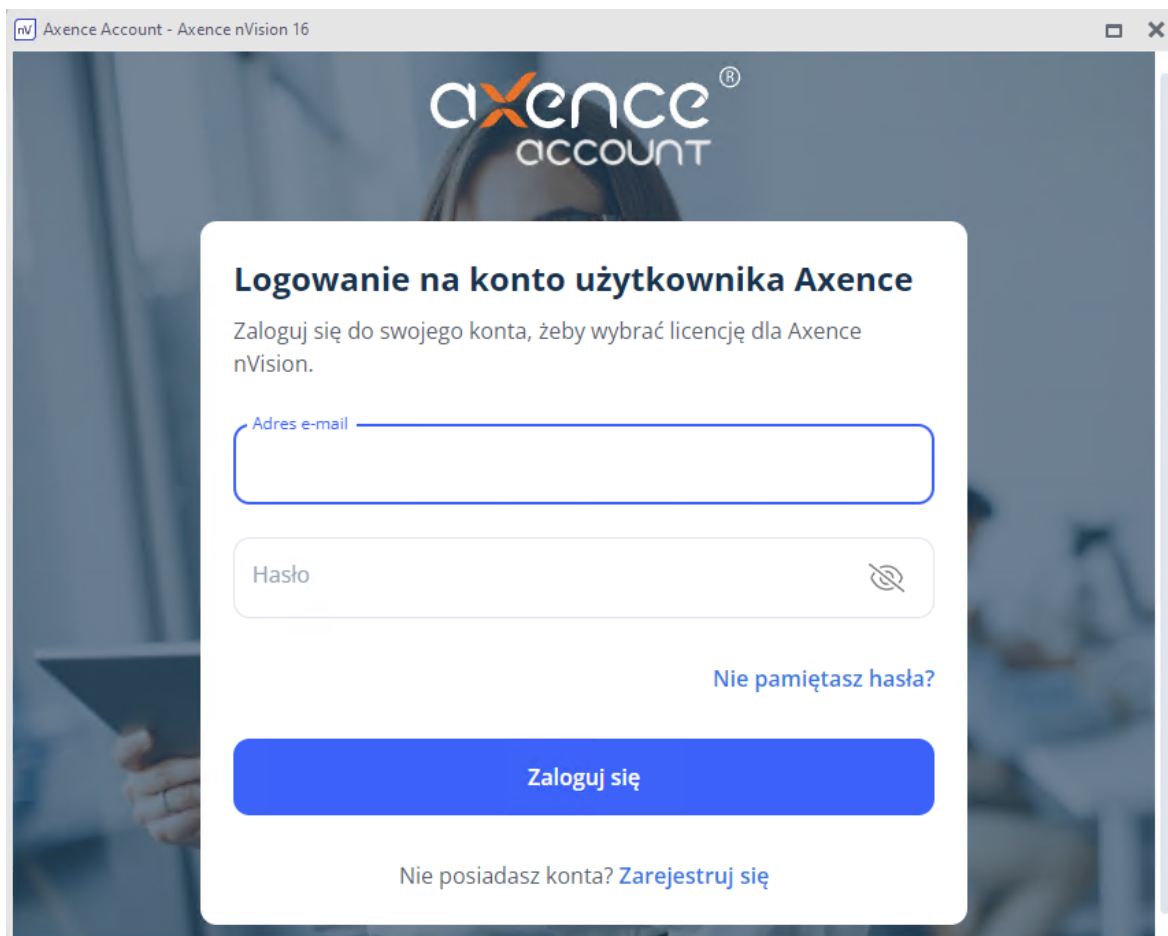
nV Axence Account - Axence nVision 16

axence®
account

Logowanie na konto użytkownika Axence

Zaloguj się do swojego konta, żeby wybrać licencję dla Axence nVision.

Adres e-mail

Hasło

Nie pamiętasz hasła?

Zaloguj się

Nie posiadasz konta? Zarejestruj się